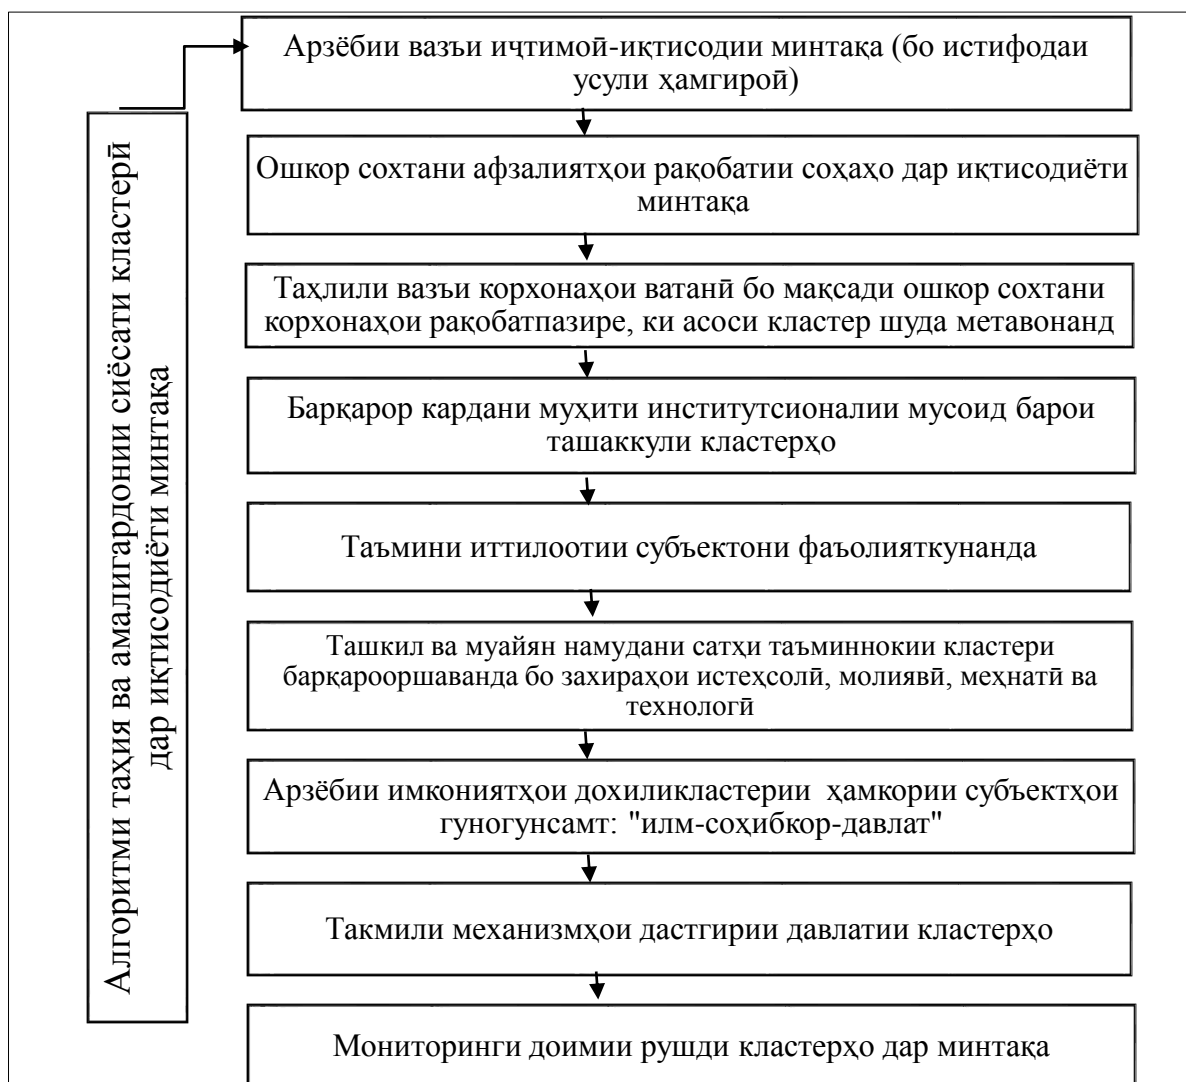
Алгоритми таҳия ва амалигардонии сиёсати кластерӣ дар иқтисодиёти минтақа

Арзёбии вазъи иҷтимоӣ-иқтисодии минтақа (бо истифодаи усули ҳамгироӣ)

Ошкор сохтани афзалиятҳои рақобатии соҳаҳо дар иқтисодиёти минтақа

Таҳлили вазъи корхонаҳои ватанӣ бо мақсади ошкор сохтани корхонаҳои рақобатпазире, ки асоси кластер шуда метавонанд

Барқарор кардани муҳити институтсионалии мусоид барои ташаккули кластерҳо

Таъмини иттилоотии субъектони фаъолияткунанда

Ташкил ва муайян намудани сатҳи таъминнокии кластери барқароршаванда бо захираҳои истеҳсолӣ, молиявӣ, меҳнатӣ ва технологӣ

Арзёбии имкониятҳои дохиликластерии ҳамкории субъектҳои гуногунсамт: "илм-соҳибкор-давлат"

Такмили механизмҳои дастгирии давлатии кластерҳо

Мониторинги доимии рушди кластерҳо дар минтақа